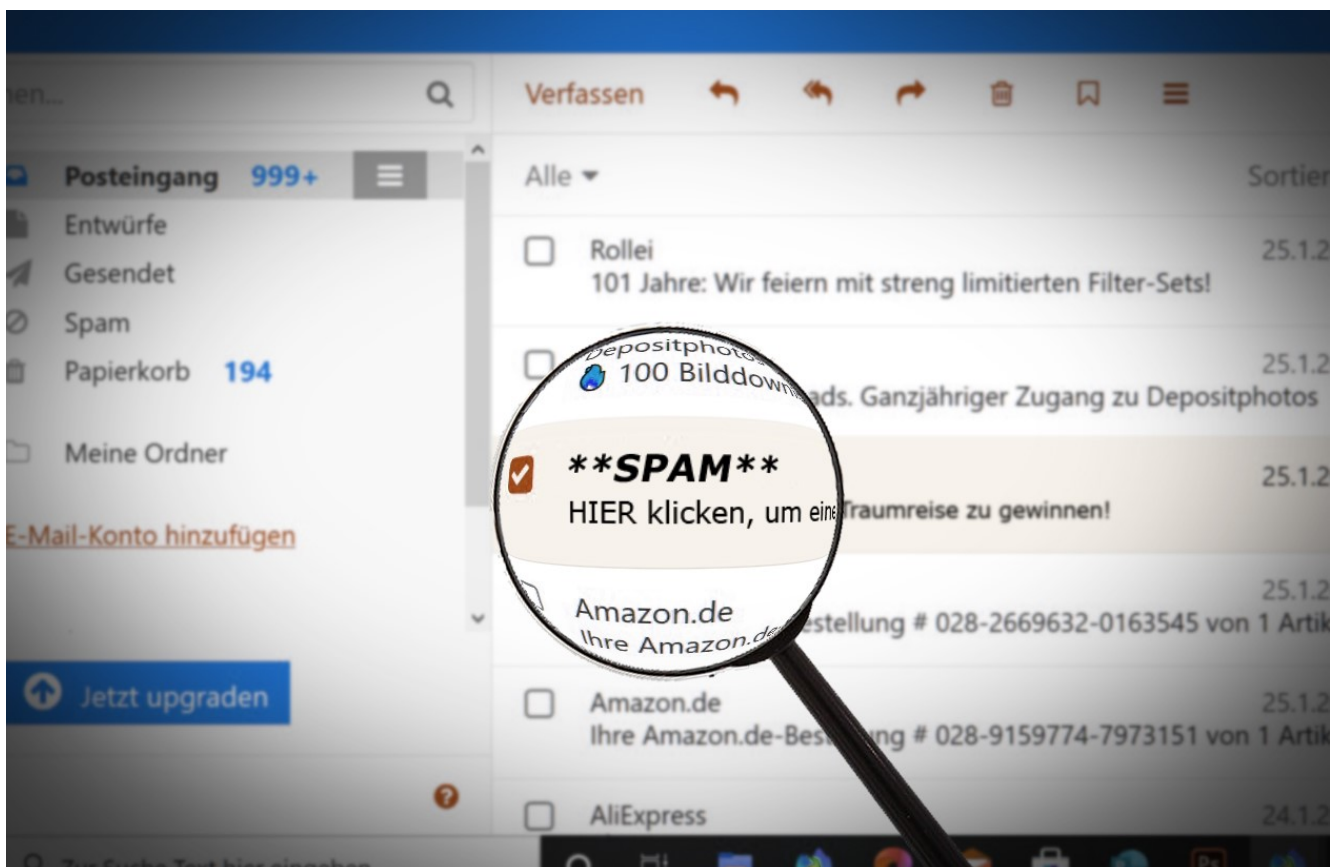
hen...

Posteingang 999+
Entwürfe
Gesendet
Spam
Papierkorb 194

Meine Ordner

E-Mail-Konto hinzufügen

Jetzt upgraden

Zur Suche Text hier eingeben

Verfassen

Alle ▾

Sortier

Rollei
101 Jahre: Wir feiern mit streng limitierten Filter-Sets!
25.1.2

Depositphotos
100 Bilddownloads. Ganzjähriger Zugang zu Depositphotos
25.1.2

**SPAM**
HIER klicken, um eine Traumreise zu gewinnen!
25.1.2

Amazon.de
Ihre Amazon.de-Bestellung # 028-2669632-0163545 von 1 Artik
25.1.2

Amazon.de
Ihre Amazon.de-Bestellung # 028-9159774-7973151 von 1 Artik
25.1.2

AliExpress
24.1.2